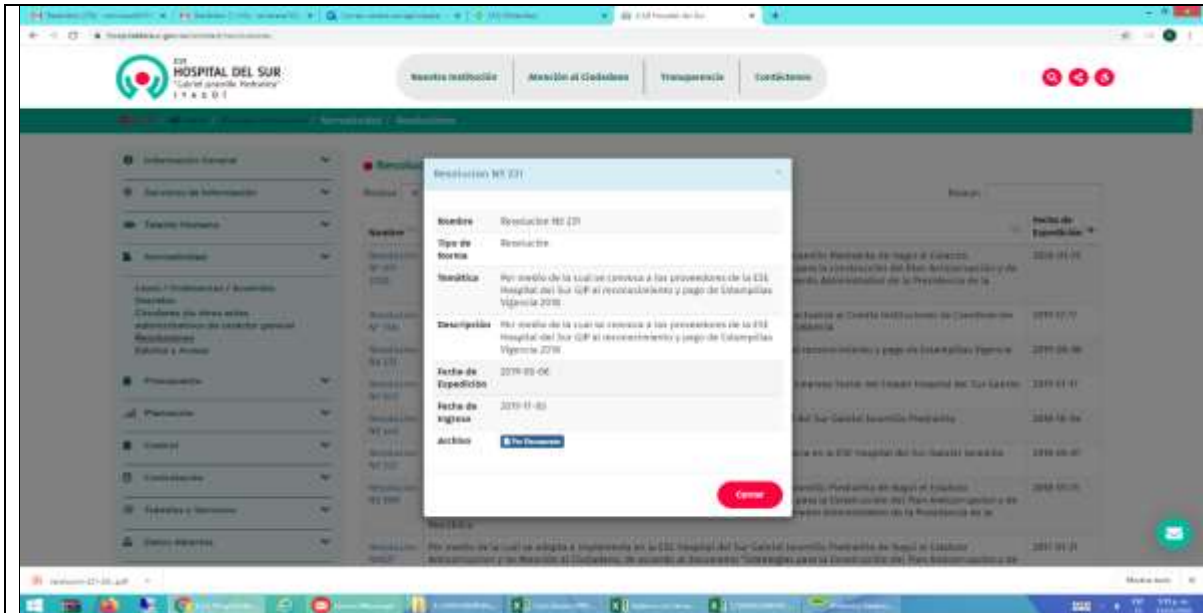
ESE
HOSPITAL DEL SUR
"Gabriel Jaramillo Piedrahita"
I T A G Ü Í

Nuestra Institución
Atención al Ciudadano
Transparencia
Contáctenos

Normatividad / Resoluciones

Información General
Servicios de Información
Talento Humano
Normatividad
Leyes / Ordenanzas / Acuerdos
Decretos
Circulares y/u otros actos administrativos de carácter general
Resoluciones
Edictos y Avisos
Presupuesto
Planeación
Control
Contratación
Trámites y Servicios
Datos Abiertos

Resolución Nº 231

| | |
|---|---|
| Nombre | Resolución Nº 231 |
| Tipo de Norma | Resolución |
| Temática | Por medio de la cual se convoca a los proveedores de la ESE Hospital del Sur GJP al reconocimiento y pago de Estampillas Vigencia 2018 |
| Descripción | Por medio de la cual se convoca a los proveedores de la ESE Hospital del Sur GJP al reconocimiento y pago de Estampillas Vigencia 2018 |
| Fecha de Expedición | 2019-05-06 |
| Fecha de Ingreso | 2019-11-03 |
| Archivo | Ver Documento |

Cerrar

Buscar:
Fecha de Expedición

Temática
Por medio de la cual se adopta e implementa en la ESE Hospital del Sur Gabriel Jaramillo Piedrahita de Itagüí el Comité

resolucion-231-20...pdf
Mostrar todo